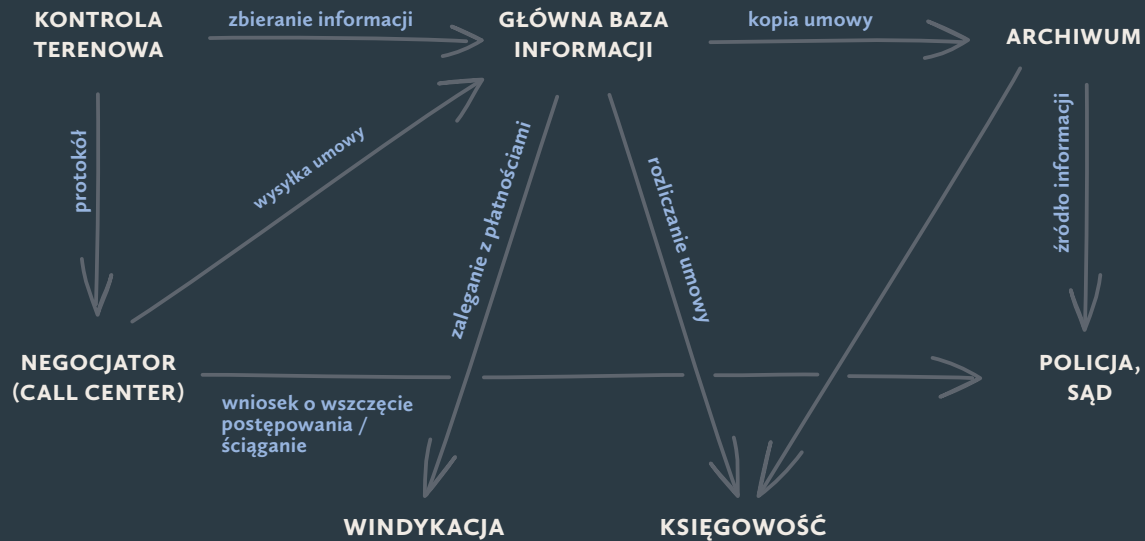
KONTROLA TERENOWA

zbieranie informacji

GŁÓWNA BAZA INFORMACJI

kopia umowy

ARCHIWUM

protokół

wysyłka umowy

zaleganie z płatnościami

rozliczanie umowy

źródło informacji

NEGOCJATOR (CALL CENTER)

POLICJA, SĄD

wniosek o wszczęcie postępowania / ściąganie

WINDYKACJA

KSIĘGOWOŚĆ